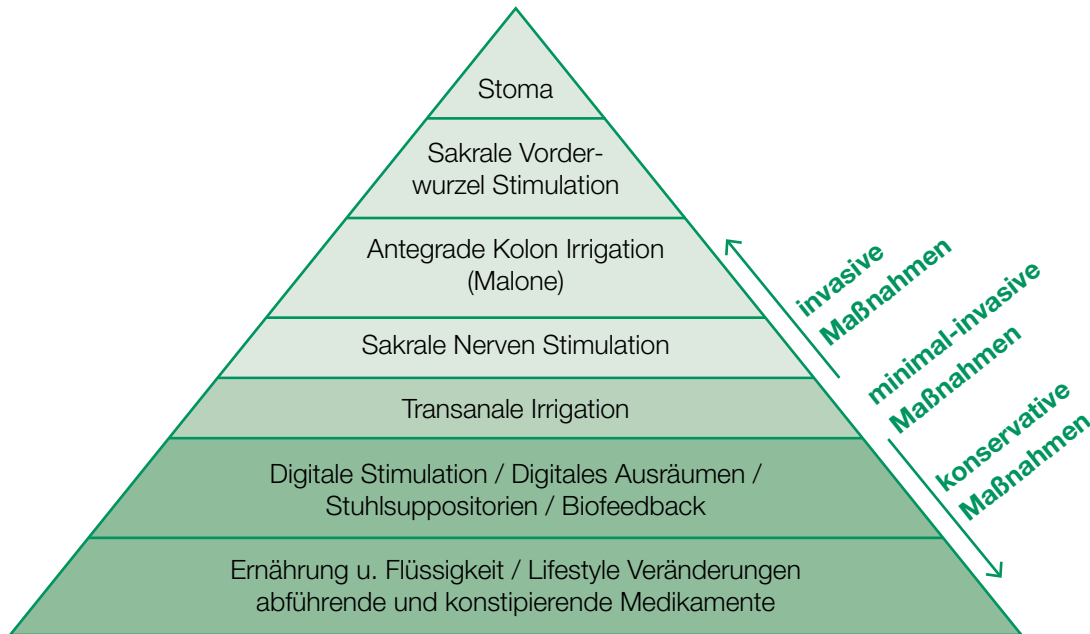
Stoma

Sakrale Vorderwurzel Stimulation

Antegrade Kolon Irrigation (Malone)

Sakrale Nerven Stimulation

Transanale Irrigation

Digitale Stimulation / Digitales Ausräumen / Stuhlsuppositorien / Biofeedback

Ernährung u. Flüssigkeit / Lifestyle Veränderungen abführende und konstipierende Medikamente

invasive Maßnahmen

minimal-invasive Maßnahmen

konservative Maßnahmen